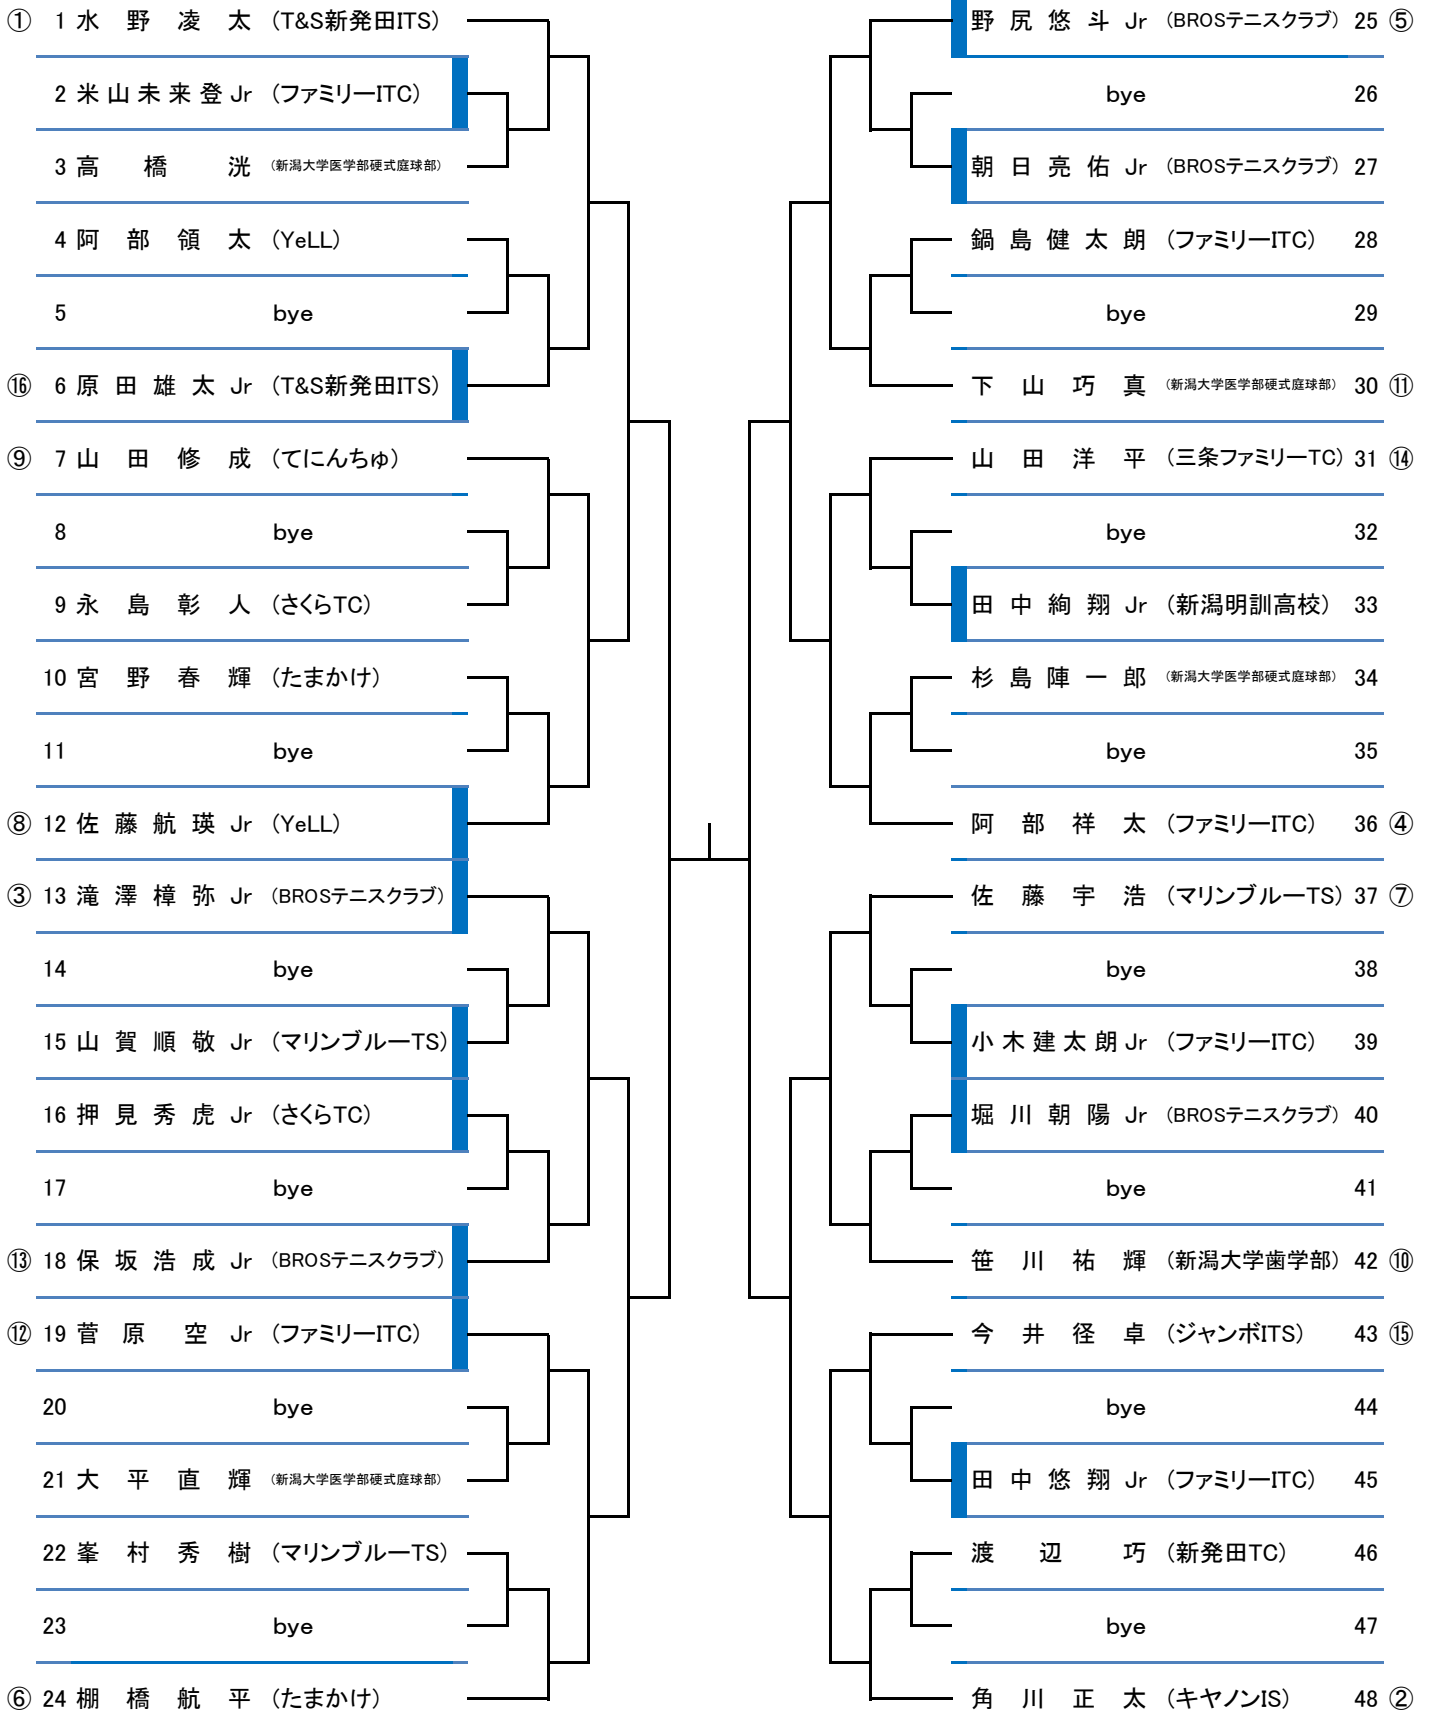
① 1 水 野 凌 太 (T&S新発田ITS)
2 米山未来登 Jr (ファミリーITC)
3 高 橋 洸 (新潟大学医学部硬式庭球部)
4 阿 部 領 太 (YeLL)
5 bye
⑯ 6 原 田 雄 太 Jr (T&S新発田ITS)
⑨ 7 山 田 修 成 (てにんちゅ)
8 bye
9 永 島 彰 人 (さくらTC)
10 宮 野 春 輝 (たまかけ)
11 bye
⑧ 12 佐 藤 航 瑛 Jr (YeLL)
③ 13 滝 澤 樟 弥 Jr (BROSテニスクラブ)
14 bye
15 山 賀 順 敬 Jr (マリンブルーTS)
16 押 見 秀 虎 Jr (さくらTC)
17 bye
⑬ 18 保 坂 浩 成 Jr (BROSテニスクラブ)
⑫ 19 菅 原 空 Jr (ファミリーITC)
20 bye
21 大 平 直 輝 (新潟大学医学部硬式庭球部)
22 峯 村 秀 樹 (マリンブルーTS)
23 bye
⑥ 24 棚 橋 航 平 (たまかけ)

野 尻 悠 斗 Jr (BROSテニスクラブ) 25 ⑤
bye 26
朝 日 亮 佑 Jr (BROSテニスクラブ) 27
鍋 島 健 太 朗 (ファミリーITC) 28
bye 29
下 山 巧 真 (新潟大学医学部硬式庭球部) 30 ⑪
山 田 洋 平 (三条ファミリーTC) 31 ⑭
bye 32
田 中 絢 翔 Jr (新潟明訓高校) 33
杉 島 陣 一 郎 (新潟大学医学部硬式庭球部) 34
bye 35
阿 部 祥 太 (ファミリーITC) 36 ④
佐 藤 宇 浩 (マリンブルーTS) 37 ⑦
bye 38
小木建太朗 Jr (ファミリーITC) 39
堀 川 朝 陽 Jr (BROSテニスクラブ) 40
bye 41
笹 川 祐 輝 (新潟大学歯学部) 42 ⑩
今 井 径 卓 (ジャンボITS) 43 ⑮
bye 44
田 中 悠 翔 Jr (ファミリーITC) 45
渡 辺 巧 (新発田TC) 46
bye 47
角 川 正 太 (キヤノンIS) 48 ②